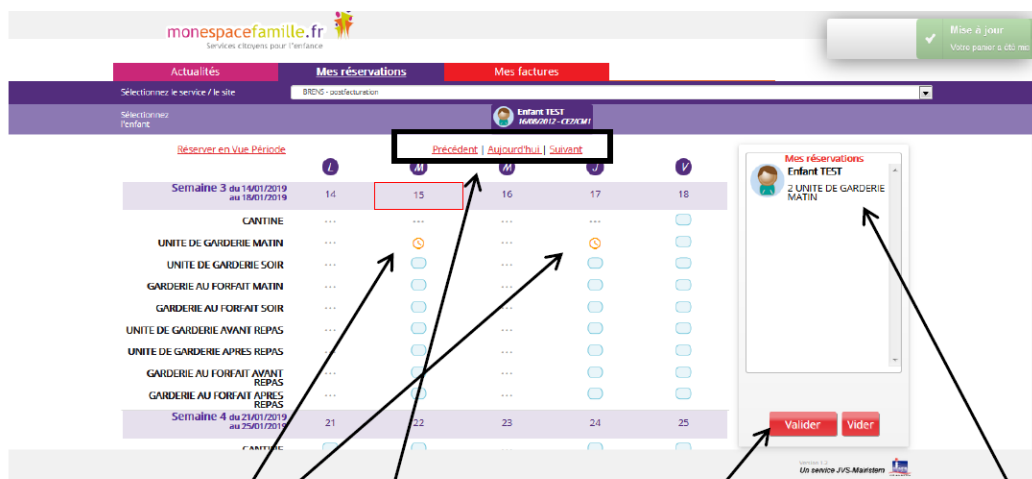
monespacefamille.fr
Services citoyens pour l'enfance

Mise à jour
Votre panier a été mi

Actualités
Mes réservations
Mes factures

Sélectionnez le service / le site
BRENS - postfacturation

Sélectionnez l'enfant
Enfant TEST
16/08/2012 - CE2/CM1

Réserver en Vue Période

Précédent | Aujourd'hui | Suivant

| | L | M | M | J | V |
|---|---|---|---|---|---|
| Semaine 3 du 14/01/2019 au 18/01/2019 | 14 | 15 | 16 | 17 | 18 |
| CANTINE | ··· | ··· | ··· | ··· | |
| UNITE DE GARDERIE MATIN | ··· | | ··· | | |
| UNITE DE GARDERIE SOIR | ··· | | ··· | | |
| GARDERIE AU FORFAIT MATIN | ··· | | ··· | | |
| GARDERIE AU FORFAIT SOIR | ··· | | ··· | | |
| UNITE DE GARDERIE AVANT REPAS | ··· | | ··· | | |
| UNITE DE GARDERIE APRES REPAS | ··· | | ··· | | |
| GARDERIE AU FORFAIT AVANT REPAS | ··· | | ··· | | |
| GARDERIE AU FORFAIT APRES REPAS | ··· | | ··· | | |
| Semaine 4 du 21/01/2019 au 25/01/2019 | 21 | 22 | 23 | 24 | 25 |
| CANTINE | | | | | |

Mes réservations
Enfant TEST
2 UNITE DE GARDERIE MATIN

Valider
Vider

Version 1.2
Un service JVS-Mairistem